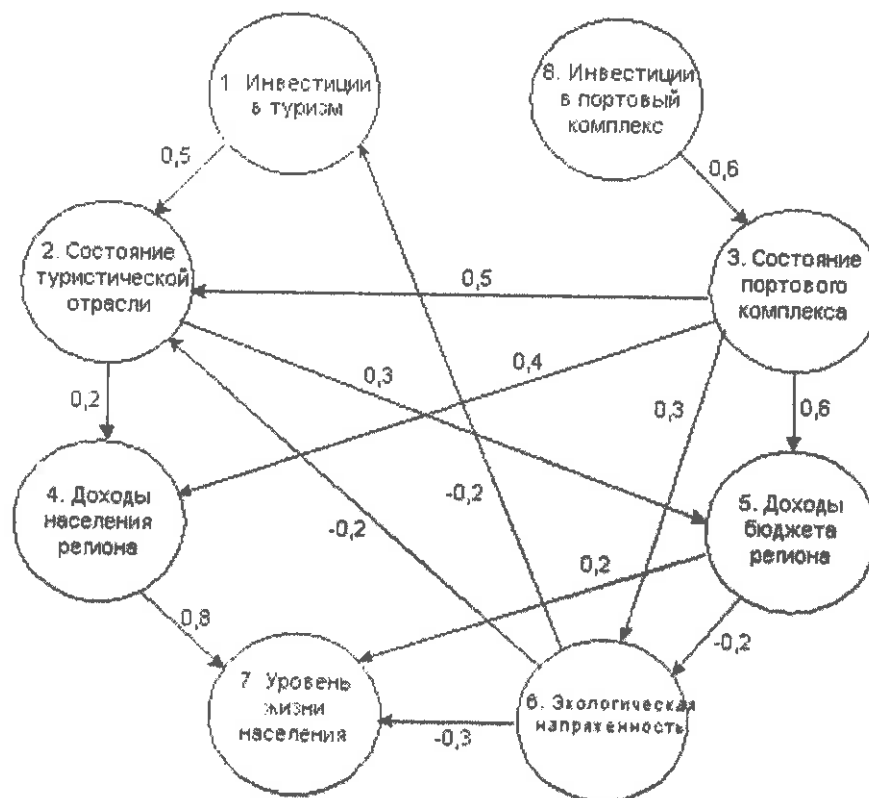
1. Инвестиции в туризм

8. Инвестиции в портовый комплекс

0,5

0,6

2. Состояние туристической отрасли

0,5

3. Состояние портового комплекса

0,4

0,3

0,2

0,3

0,6

4. Доходы населения региона

-0,2

-0,2

5. Доходы бюджета региона

0,2

0,8

-0,2

7. Уровень жизни населения

-0,3

6. Экологическая напряженность